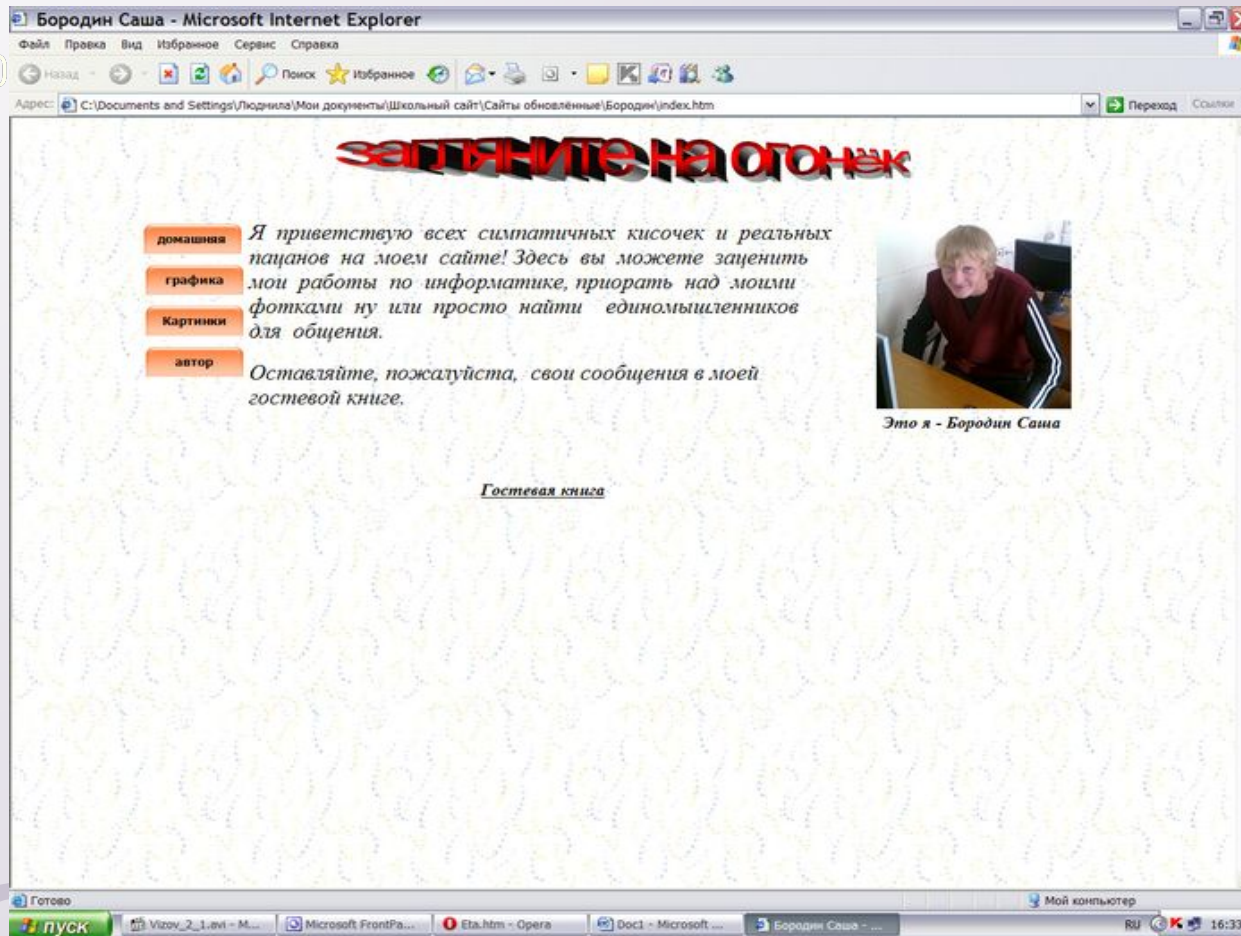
Бородин Саша - Microsoft Internet Explorer

Файл Правка Вид Избранное Сервис Справка

Назад Поиск Избранное

Адрес: C:\Documents and Settings\Людмила\Мои документы\Школьный сайт\Сайты обновлённые\Бородин\index.htm

Переход Ссылки

Загляните на огонёк

домашняя

графика

Картинки

автор

Я приветствую всех симпатичных кисочек и реальных пацанов на моем сайте! Здесь вы можете заценить мои работы по информатике, приорать над моими фотками ну или просто найти единомышленников для общения.

Оставляйте, пожалуйста, свои сообщения в моей гостевой книге.

Это я - Бородин Саша

Гостевая книга

Готово

Мой компьютер

пуск

Vizov_2_1.avi - M...

Microsoft FrontPa...

Eta.htm - Opera

Doc1 - Microsoft ...

Бородин Саша - ...

RU 16:33